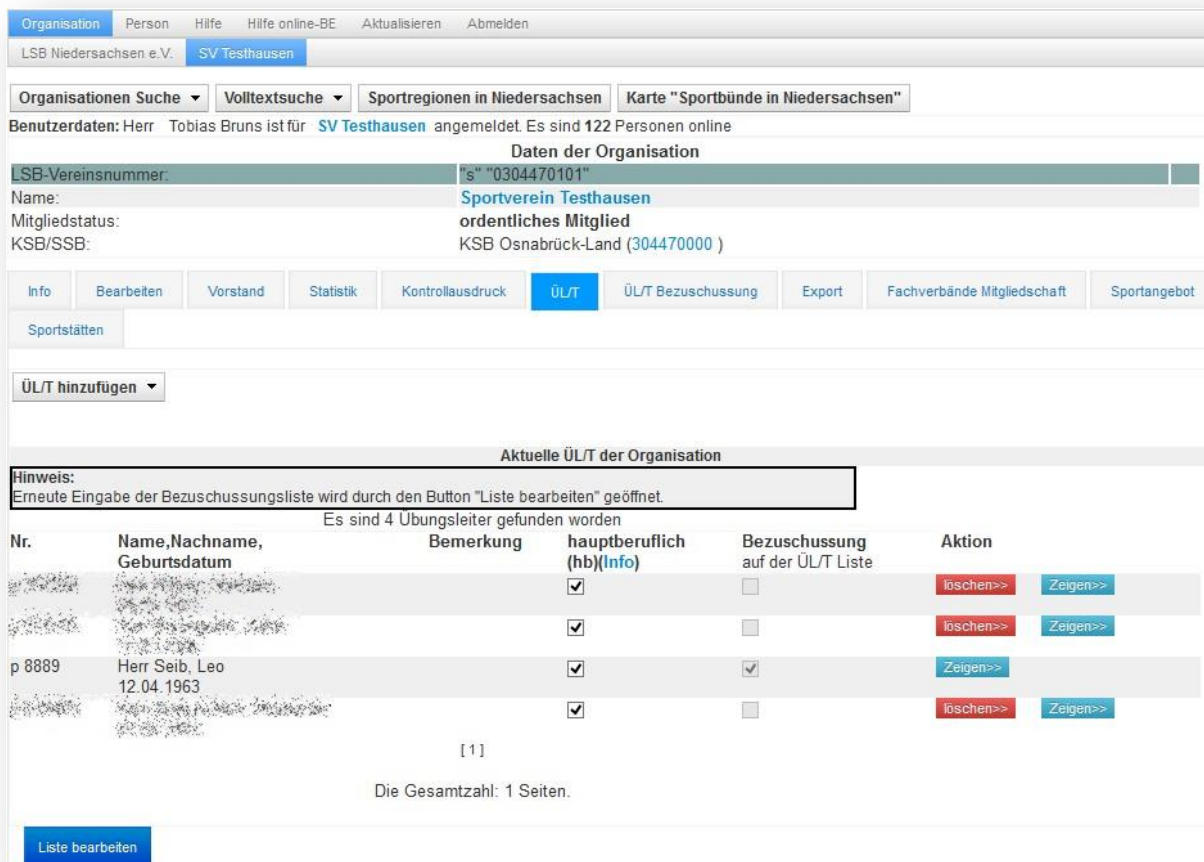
Organisation Person Hilfe Hilfe online-BE Aktualisieren Abmelden

LSB Niedersachsen e.V. SV Testhausen

Organisationen Suche ▾ Volltextsuche ▾ Sportregionen in Niedersachsen Karte "Sportbünde in Niedersachsen"

Benutzerdaten: Herr Tobias Bruns ist für SV Testhausen angemeldet. Es sind 122 Personen online

Daten der Organisation

| | |
|---|---|
| LSB-Vereinsnummer: | "s" "0304470101" |
| Name: | Sportverein Testhausen |
| Mitgliedstatus: | ordentliches Mitglied |
| KSB/SSB: | KSB Osnabrück-Land (304470000 ) |

Info Bearbeiten Vorstand Statistik Kontrollausdruck ÜL/T ÜL/T Bezuschussung Export Fachverbände Mitgliedschaft Sportangebot Sportstätten

ÜL/T hinzufügen ▾

Aktuelle ÜL/T der Organisation

Hinweis:
Erneute Eingabe der Bezuschussungsliste wird durch den Button "Liste bearbeiten" geöffnet.

Es sind 4 Übungsleiter gefunden worden

| Nr. | Name,Nachname, Geburtsdatum | Bemerkung | hauptberuflich (hb)(Info) | Bezuschussung auf der ÜL/T Liste | Aktion |
|---|---|---|---|---|---|
| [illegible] | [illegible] | | ✓ | | löschen>> Zeigen>> |
| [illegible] | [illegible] | | ✓ | | löschen>> Zeigen>> |
| p 8889 | Herr Seib, Leo 12.04.1963 | | ✓ | ✓ | Zeigen>> |
| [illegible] | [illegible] | | ✓ | | löschen>> Zeigen>> |

[1]

Die Gesamtzahl: 1 Seiten.

Liste bearbeiten